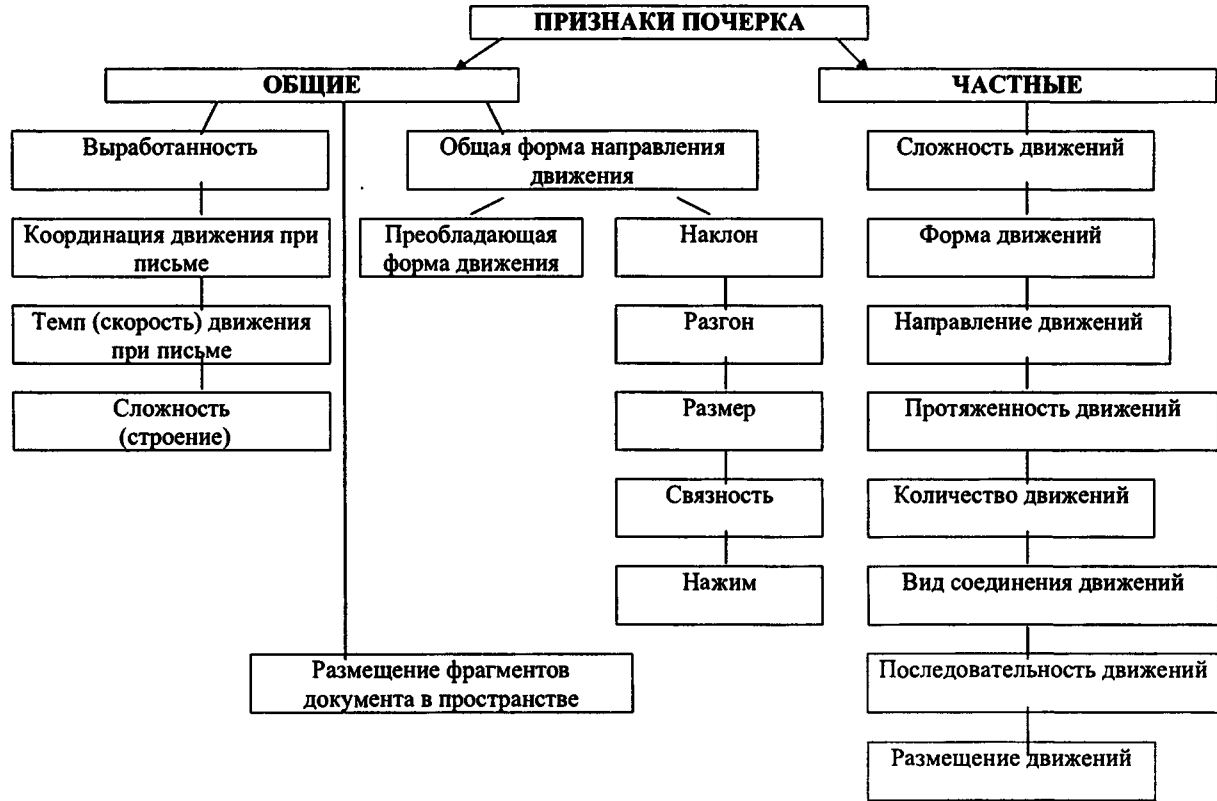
ПРИЗНАКИ ПОЧЕРКА

ОБЩИЕ

Выработанность

Координация движения при письме

Темп (скорость) движения при письме

Сложность (строение)

Общая форма направления движения

Преобладающая форма движения

Наклон

Разгон

Размер

Связность

Нажим

Размещение фрагментов документа в пространстве

ЧАСТНЫЕ

Сложность движений

Форма движений

Направление движений

Протяженность движений

Количество движений

Вид соединения движений

Последовательность движений

Размещение движений